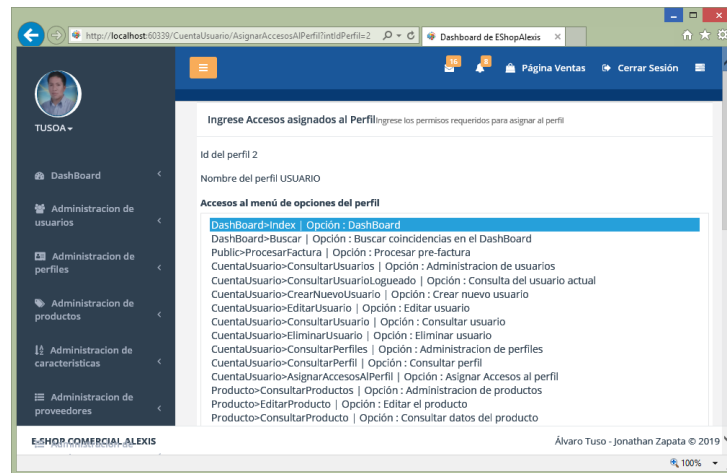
http://localhost:60339/CuentaUsuario/AsignarAccesosAlPerfil?intIdPerfil=2
Dashboard de EShopAlexis

TUSOA

DashBoard
Administracion de usuarios
Administracion de perfiles
Administracion de productos
Administracion de caracteristicas
Administracion de proveedores

16
8
Página Ventas
Cerrar Sesión

Ingrese Accesos asignados al Perfil Ingrese los permisos requeridos para asignar al perfil

Id del perfil 2

Nombre del perfil USUARIO

Accesos al menú de opciones del perfil

DashBoard>Index | Opción : DashBoard
DashBoard>Buscar | Opción : Buscar coincidencias en el DashBoard
Public>ProcesarFactura | Opción : Procesar pre-factura
CuentaUsuario>ConsultarUsuarios | Opción : Administracion de usuarios
CuentaUsuario>ConsultarUsuarioLogueado | Opción : Consulta del usuario actual
CuentaUsuario>CrearNuevoUsuario | Opción : Crear nuevo usuario
CuentaUsuario>EditarUsuario | Opción : Editar usuario
CuentaUsuario>ConsultarUsuario | Opción : Consultar usuario
CuentaUsuario>EliminarUsuario | Opción : Eliminar usuario
CuentaUsuario>ConsultarPerfiles | Opción : Administracion de perfiles
CuentaUsuario>ConsultarPerfil | Opción : Consultar perfil
CuentaUsuario>AsignarAccesosAlPerfil | Opción : Asignar Accesos al perfil
Producto>ConsultarProductos | Opción : Administracion de productos
Producto>EditarProducto | Opción : Editar el producto
Producto>ConsultarProducto | Opción : Consultar datos del producto

E-SHOP COMERCIAL ALEXIS
Álvaro Tuso - Jonathan Zapata © 2019
100%